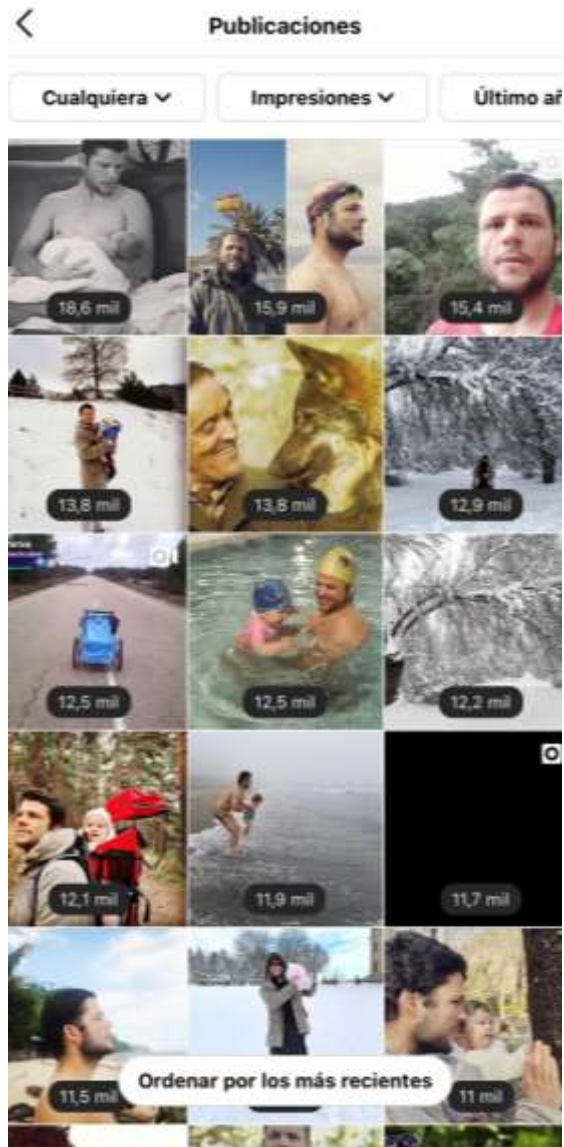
Publicaciones

Cualquiera

Impresiones

Último añ

18,6 mil

15,9 mil

15,4 mil

13,8 mil

13,8 mil

12,9 mil

12,5 mil

12,5 mil

12,2 mil

12,1 mil

11,9 mil

11,7 mil

11,5 mil

Ordenar por los más recientes

11 mil